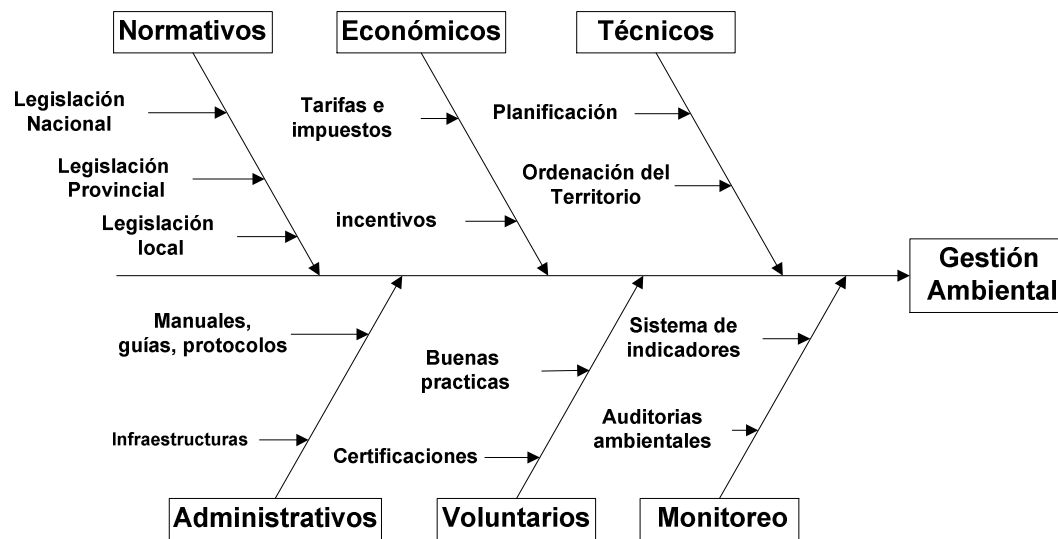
Normativos

Legislación Nacional

Legislación Provincial

Legislación local

Económicos

Tarifas e impuestos

incentivos

Técnicos

Planificación

Ordenación del Territorio

Gestión Ambiental

Manuales, guías, protocolos

Infraestructuras

Administrativos

Buenas practicas

Certificaciones

Voluntarios

Sistema de indicadores

Auditorias ambientales

Monitoreo